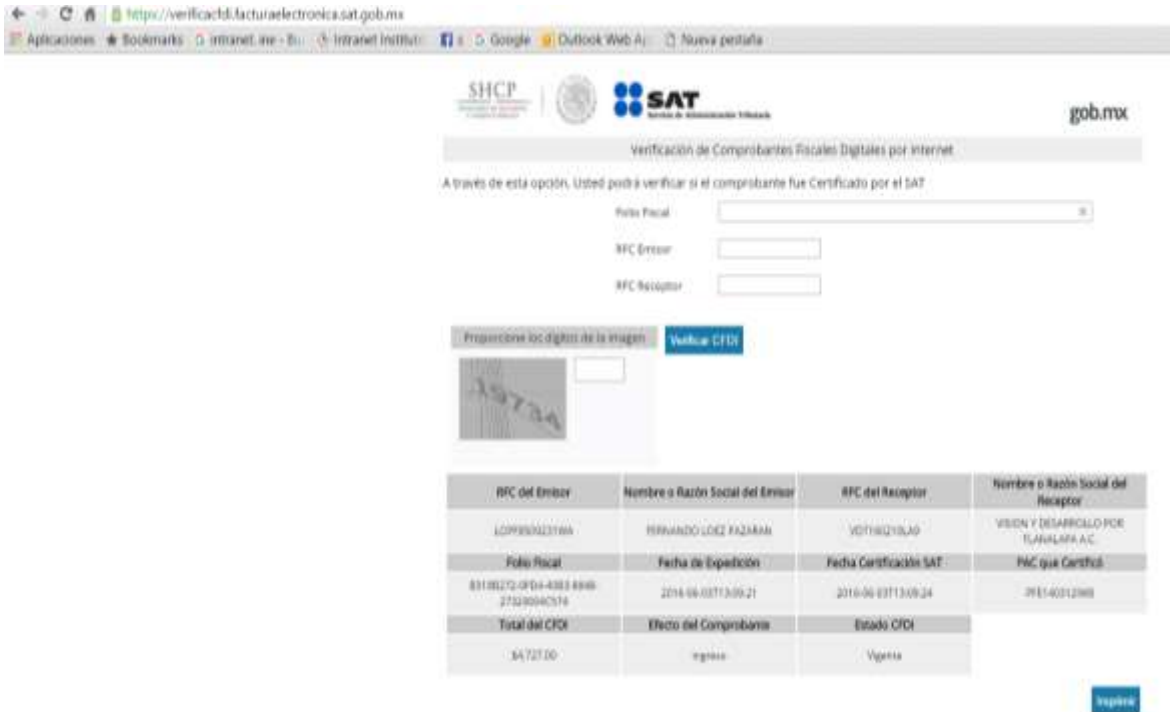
https://verificacfdi.facturaelectronica.sat.gob.mx

Aplicaciones Bookmarks intranet.ine - B... Intranet Institu... Google Outlook Web A... Nueva pestaña

SHCP

SAT Servicio de Administración Tributaria

gob.mx

Verificación de Comprobantes Fiscales Digitales por Internet

A través de esta opción, Usted podrá verificar si el comprobante fue Certificado por el SAT

Folio Fiscal

RFC Emisor

RFC Receptor

Proporcione los dígitos de la imagen

Verificar CFDI

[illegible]

| RFC del Emisor | Nombre o Razón Social del Emisor | RFC del Receptor | Nombre o Razón Social del Receptor |
|---|---|---|---|
| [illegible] | FERNANDO LOEZ PAZARAN | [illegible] | VISION Y DESARROLLO POR TLANALAPA A.C. |
| Folio Fiscal | Fecha de Expedición | Fecha Certificación SAT | PAC que Certificó |
| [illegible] | 2016-06-03T13:09:21 | 2016-06-03T13:09:24 | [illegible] |
| Total del CFDI | Efecto del Comprobante | Estado CFDI | |
| $4,727.00 | Ingreso | Vigente | |

Imprimir